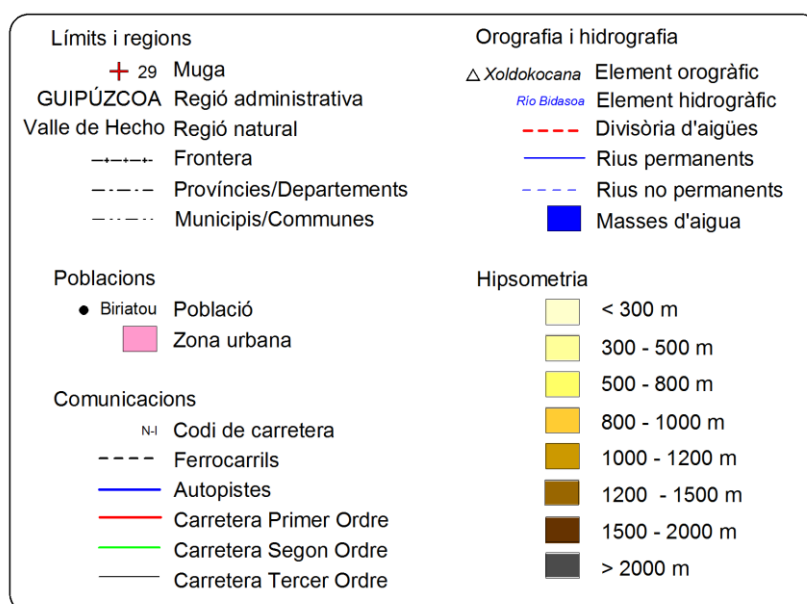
Límits i regions

29 Muga

GUIPÚZCOA Regió administrativa

Valle de Hecho Regió natural

Frontera

Províncies/Departements

Municipis/Communes

Poblacions

Biriatou Població

Zona urbana

Comunicacions

N-I Codi de carretera

Ferrocarrils

Autopistes

Carretera Primer Ordre

Carretera Segon Ordre

Carretera Tercer Ordre

Orografia i hidrografia

Xoldokocana Element orogràfic

Río Bidasoa Element hidrogràfic

Divisòria d'aigües

Rius permanents

Rius no permanents

Masses d'aigua

Hipsometria

< 300 m

300 - 500 m

500 - 800 m

800 - 1000 m

1000 - 1200 m

1200 - 1500 m

1500 - 2000 m

> 2000 m